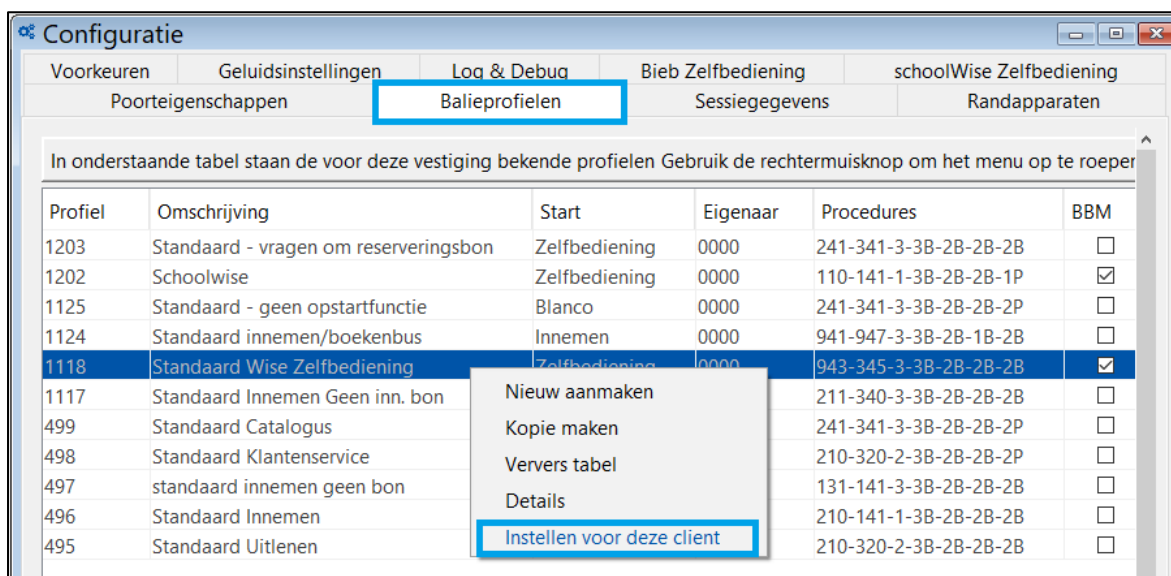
Configuratie

Voorkeuren | Geluidsinstellingen | Log & Debug | Bieb Zelfbediening | schoolWise Zelfbediening

Poorteigenschappen | Balieprofielen | Sessiegegevens | Randapparaten

In onderstaande tabel staan de voor deze vestiging bekende profielen Gebruik de rechtermuisknop om het menu op te roeper

| Profiel | Omschrijving | Start | Eigenaar | Procedures | BBM |
|---|---|---|---|---|---|
| 1203 | Standaard - vragen om reserveringsbon | Zelfbediening | 0000 | 241-341-3-3B-2B-2B-2B | ☐ |
| 1202 | Schoolwise | Zelfbediening | 0000 | 110-141-1-3B-2B-2B-1P | ☑ |
| 1125 | Standaard - geen opstartfunctie | Blanco | 0000 | 241-341-3-3B-2B-2B-2P | ☐ |
| 1124 | Standaard innemen/boekenbus | Innemen | 0000 | 941-947-3-3B-2B-1B-2B | ☐ |
| 1118 | Standaard Wise Zelfbediening | Zelfbediening | 0000 | 943-345-3-3B-2B-2B-2B | ☑ |
| 1117 | Standaard Innemen Geen inn. bon | | | 211-340-3-3B-2B-2B-2B | ☐ |
| 499 | Standaard Catalogus | | | 241-341-3-3B-2B-2B-2P | ☐ |
| 498 | Standaard Klantenservice | | | 210-320-2-3B-2B-2B-2P | ☐ |
| 497 | standaard innemen geen bon | | | 131-141-3-3B-2B-2B-2B | ☐ |
| 496 | Standaard Innemen | | | 210-141-1-3B-2B-2B-2B | ☐ |
| 495 | Standaard Uitlenen | | | 210-320-2-3B-2B-2B-2B | ☐ |

Nieuw aanmaken
Kopie maken
Ververs tabel
Details
Instellen voor deze client